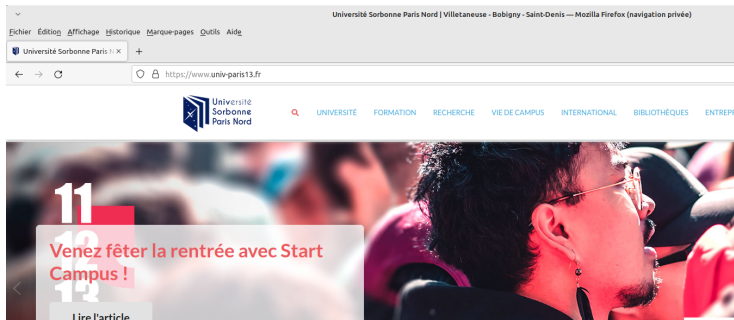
Université Sorbonne Paris Nord | Villetaneuse - Bobigny - Saint-Denis — Mozilla Firefox (navigation privée)

Fichier Édition Affichage Historique Marque-pages Outils Aide

Université Sorbonne Paris N ×

+

https://www.univ-paris13.fr

Université Sorbonne Paris Nord

UNIVERSITÉ FORMATION RECHERCHE VIE DE CAMPUS INTERNATIONAL BIBLIOTHÈQUES ENTREP

11
12
13

Venez fêter la rentrée avec Start Campus !

Lire l'article